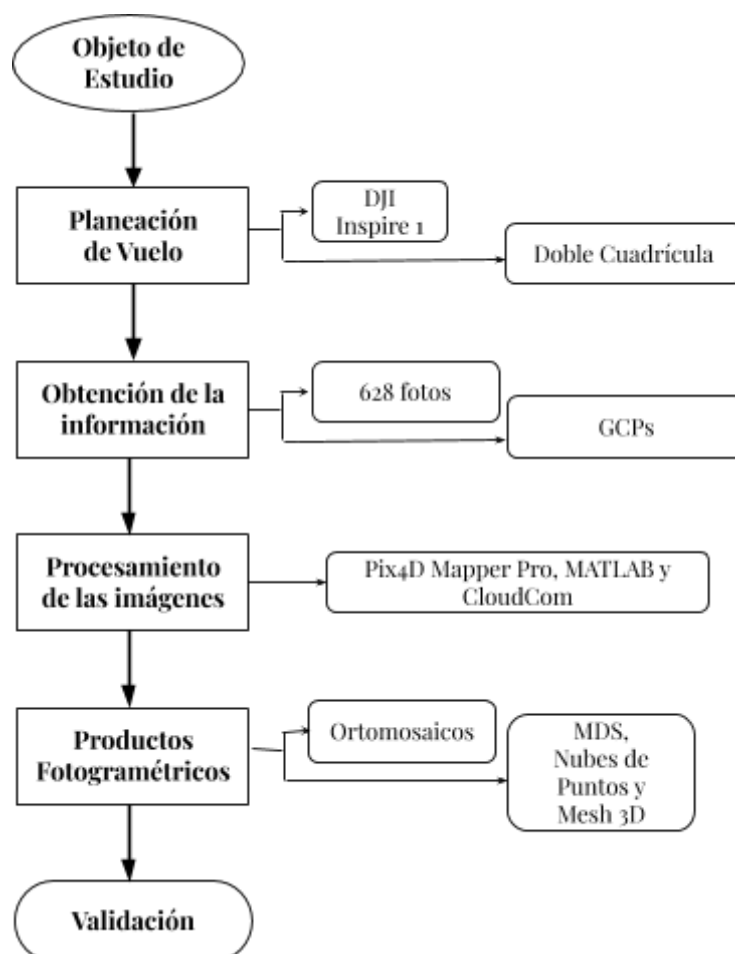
Objeto de Estudio

Planeación de Vuelo

DJI Inspire 1

Doble Cuadrícula

Obtención de la información

628 fotos

GCPs

Procesamiento de las imágenes

Pix4D Mapper Pro, MATLAB y CloudCom

Productos Fotogramétricos

Ortomosaicos

MDS, Nubes de Puntos y Mesh 3D

Validación